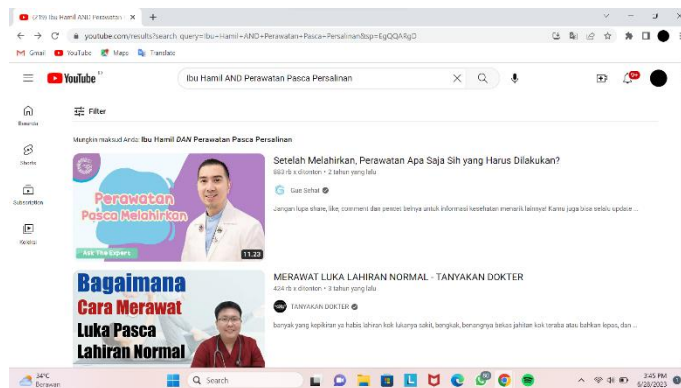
(79) Ibu Hamil AND Perawatan Pasca ×

youtube.com/results?search_query=Ibu+Hamil+AND+Perawatan+Pasca+Persalinan&sp=EgQQARgD

Gmail YouTube Maps Translate

YouTube ID

Ibu Hamil AND Perawatan Pasca Persalinan

9+

Beranda

Shorts

Subscription

Koleksi

Filter

Mungkin maksud Anda: Ibu Hamil DAN Perawatan Pasca Persalinan

Perawatan Pasca Melahirkan

Ask The Experts

11.23

Setelah Melahirkan, Perawatan Apa Saja Sih yang Harus Dilakukan?

883 rb x ditonton • 2 tahun yang lalu

Gue Sehat

Jangan lupa share, like, comment dan pencet belnya untuk informasi kesehatan menarik lainnya! Kamu juga bisa selalu update ...

Bagaimana Cara Merawat Luka Pasca Lahiran Normal

MERAWAT LUKA LAHIRAN NORMAL - TANYAKAN DOKTER

424 rb x ditonton • 3 tahun yang lalu

TANYAKAN DOKTER

banyak yang kepikiran ya habis lahiran kok lukanya sakit, bengkak, berongnya bekas jahitan kok teraba atau bahkan lepas, dan ...

34°C Berawan

Search

3:45 PM 6/28/2023